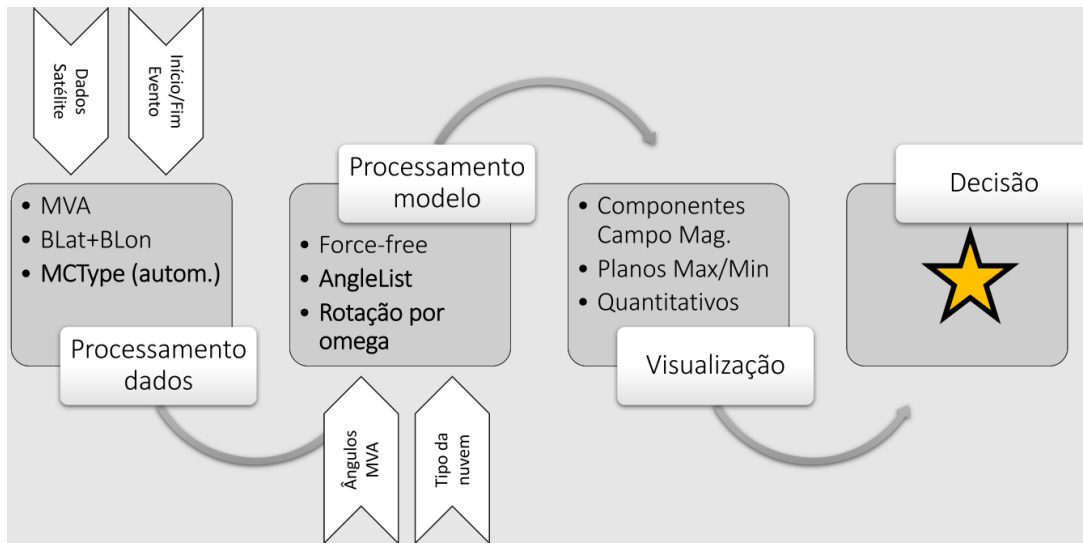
Dados Satélite

Início/Fim Evento

• MVA
• BLat+BLon
• MCType (autom.)

Processamento dados

Processamento modelo

• Force-free
• AngleList
• Rotação por omega

Ângulos MVA

Tipo da nuvem

• Componentes Campo Mag.
• Planos Max/Min
• Quantitativos

Visualização

Decisão